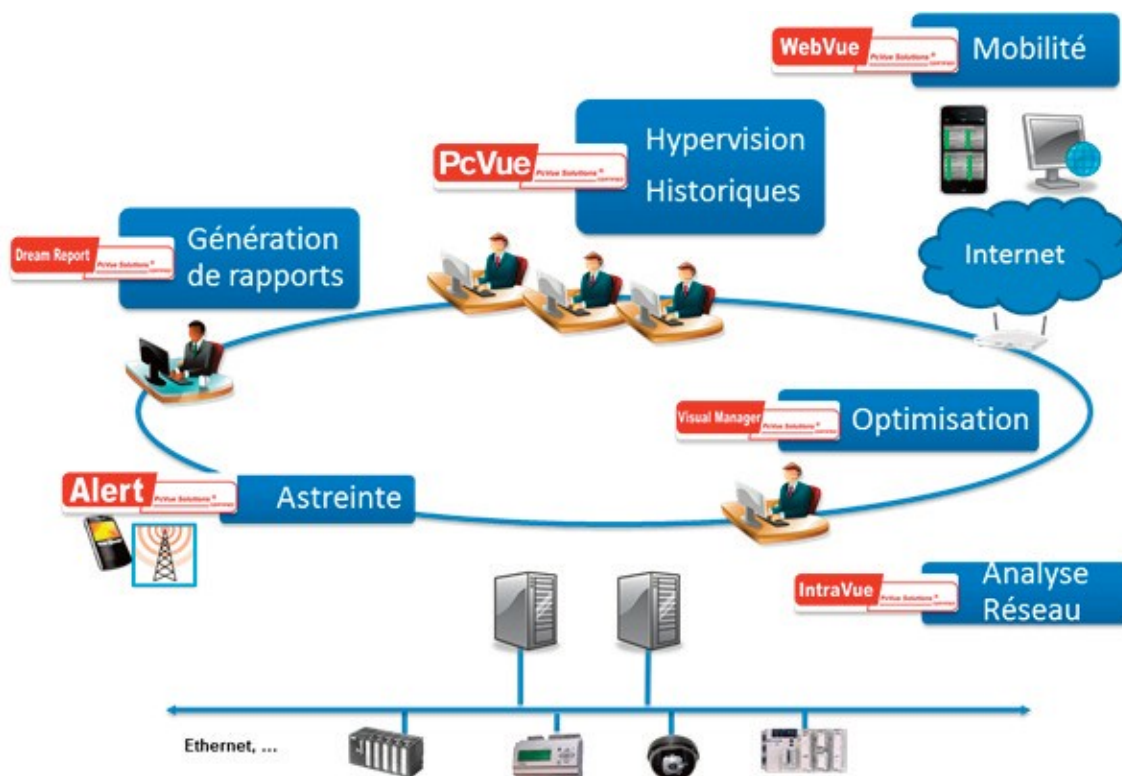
WebVue PcVue Solutions

Mobilité

PcVue PcVue Solutions

Hypervision
Historiques

Dream Report PcVue Solutions

Génération de rapports

Internet

Visual Manager PcVue Solutions

Optimisation

Alert PcVue Solutions

Astreinte

IntraVue PcVue Solutions

Analyse Réseau

Ethernet, ...